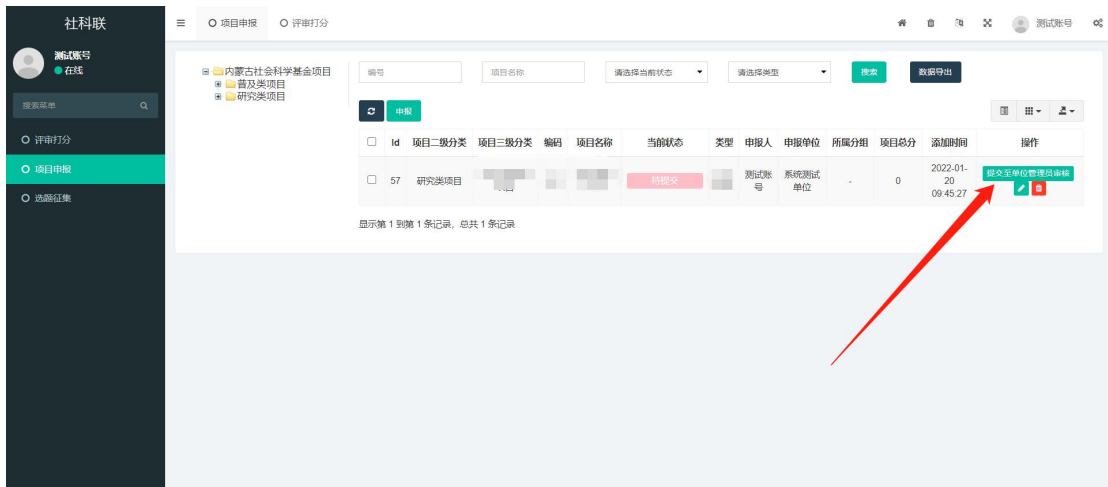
社科联

测试账号
在线

搜索菜单

评审打分
项目申报
选题征集

项目申报　评审打分

测试账号

内蒙古社会科学基金项目
普及类项目
研究类项目

编号　项目名称　请选择当前状态　请选择类型　搜索　数据导出

申报

| | Id | 项目二级分类 | 项目三级分类 | 编码 | 项目名称 | 当前状态 | 类型 | 申报人 | 申报单位 | 所属分组 | 项目总分 | 添加时间 | 操作 |
|---|---|---|---|---|---|---|---|---|---|---|---|---|---|
| | 57 | 研究类项目 | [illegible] | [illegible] | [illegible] | 待提交 | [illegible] | 测试账号 | 系统测试单位 | - | 0 | 2022-01-20 09:45:27 | 提交至单位管理员审核 |

显示第 1 到第 1 条记录，总共 1 条记录